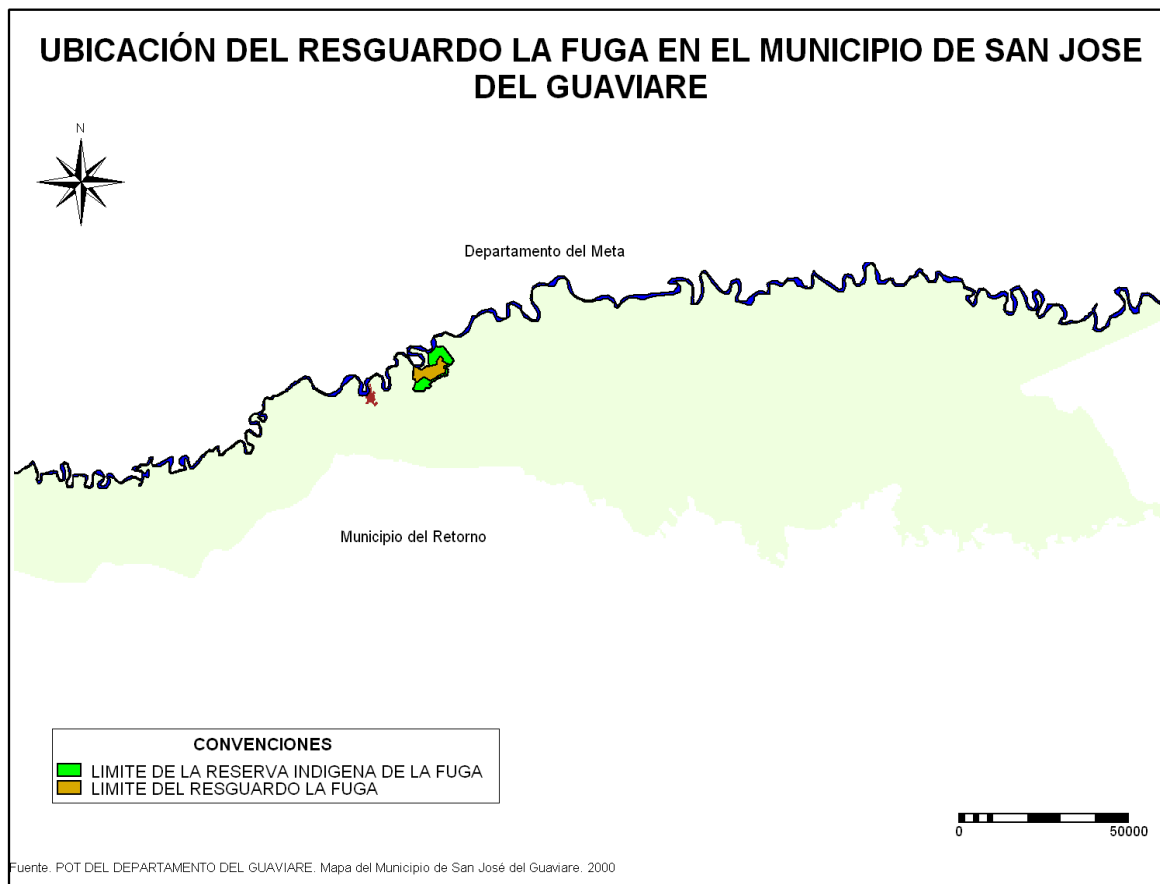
UBICACIÓN DEL RESGUARDO LA FUGA EN EL MUNICIPIO DE SAN JOSE DEL GUAVIARE

N

Departamento del Meta

Municipio del Retorno

CONVENCIONES
LIMITE DE LA RESERVA INDIGENA DE LA FUGA
LIMITE DEL RESGUARDO LA FUGA

0 50000

Fuente. POT DEL DEPARTAMENTO DEL GUAVIARE. Mapa del Municipio de San José del Guaviare. 2000